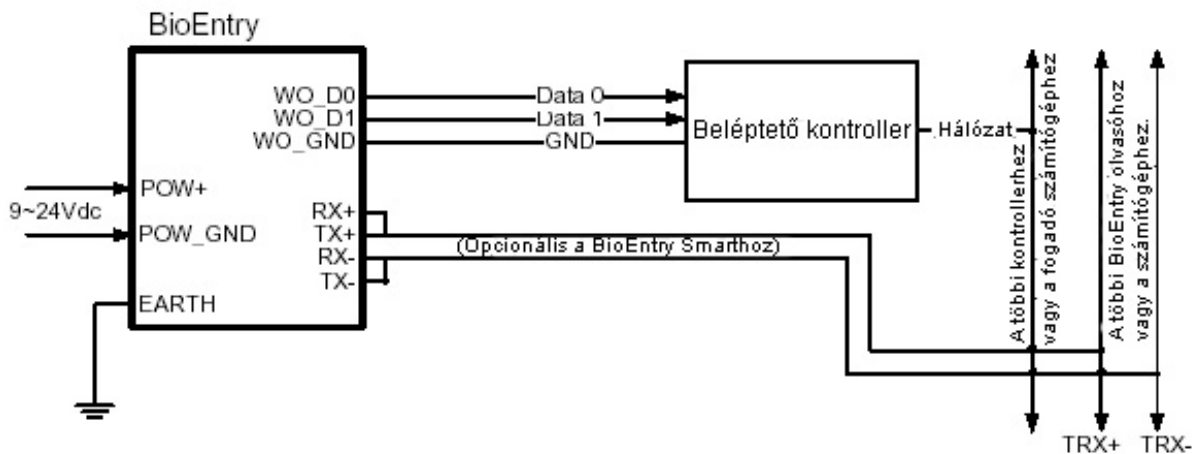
BioEntry

WO_D0
WO_D1
WO_GND

Data 0
Data 1
GND

Beléptető kontroller

Hálózat

POW+
9~24Vdc
POW_GND

RX+
TX+
RX-
TX-

(Opcionális a BioEntry Smarthoz)

EARTH

A többi kontrollerhez vagy a fogadó számítógéphez

A többi BioEntry olvasóhoz vagy a számítógéphez.

TRX+ TRX-